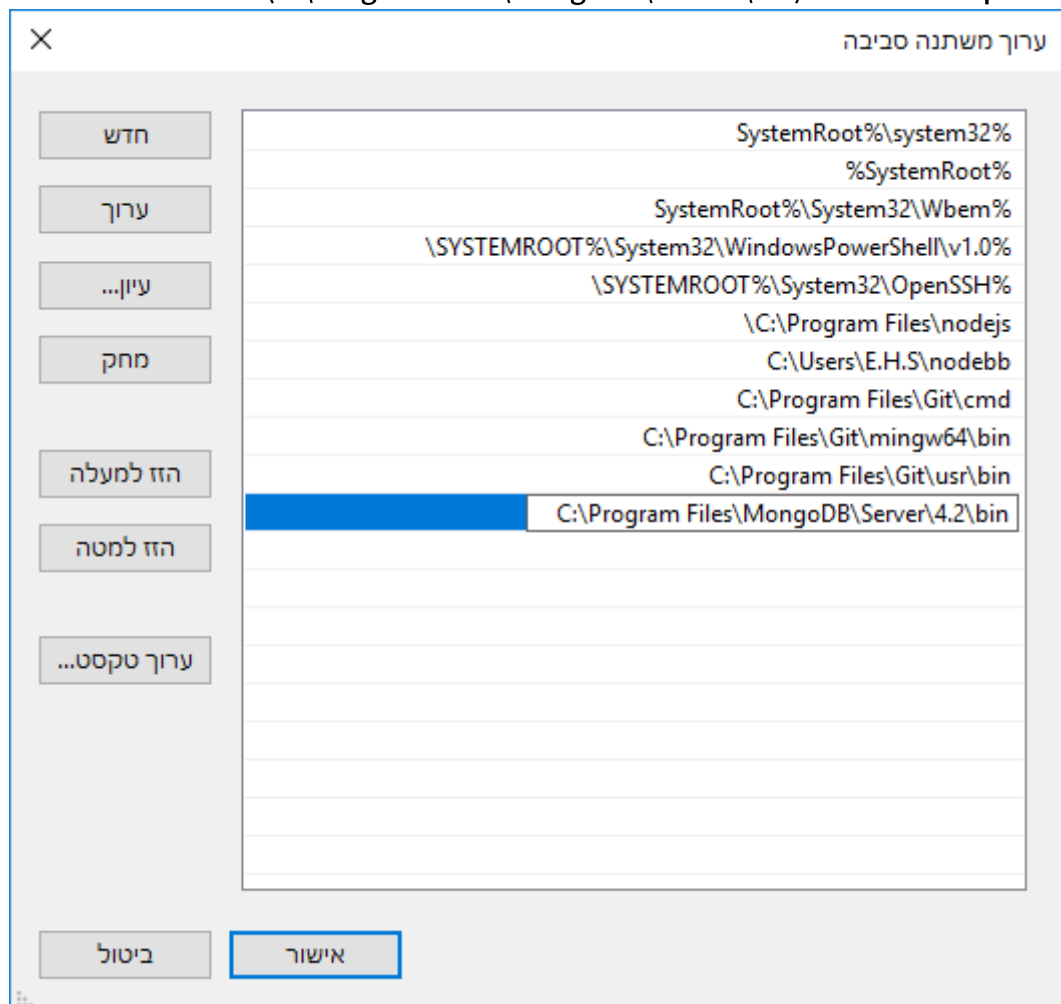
ערוך משתנה סביבה

SystemRoot%\system32%
%SystemRoot%
SystemRoot%\System32\Wbem%
\SYSTEMROOT%\System32\WindowsPowerShell\v1.0%
\SYSTEMROOT%\System32\OpenSSH%
\C:\Program Files\nodejs
C:\Users\E.H.S\nodebb
C:\Program Files\Git\cmd
C:\Program Files\Git\mingw64\bin
C:\Program Files\Git\usr\bin
C:\Program Files\MongoDB\Server\4.2\bin

חדש
ערוך
עיון...
מחק
הזז למעלה
הזז למטה
ערוך טקסט...

אישור
ביטול